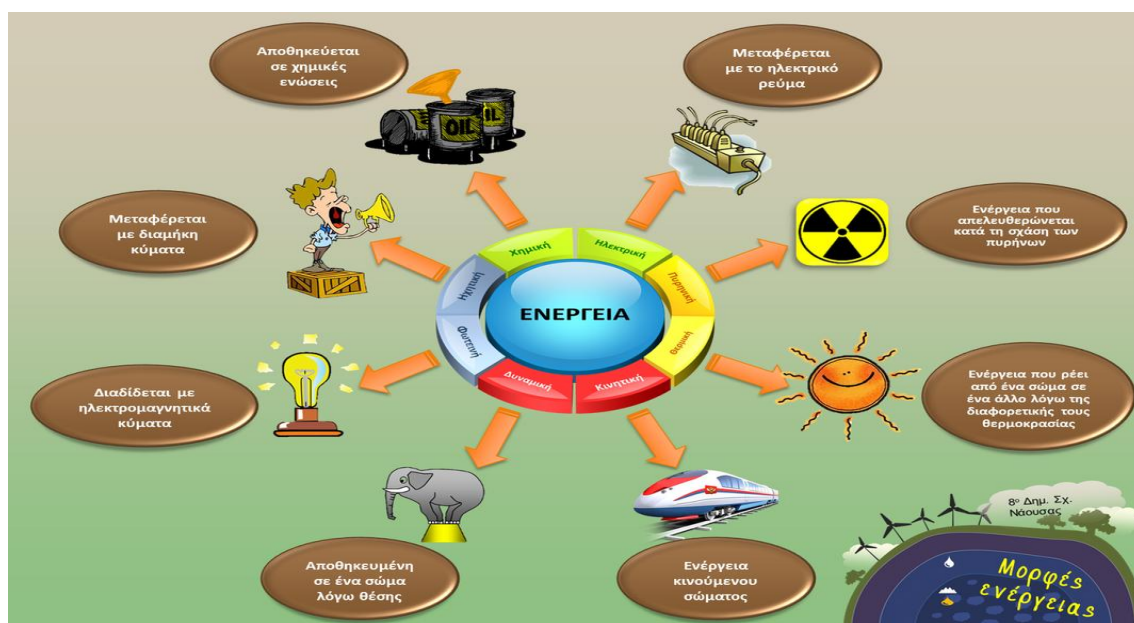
Αποθηκεύεται σε χημικές ενώσεις

Μεταφέρεται με το ηλεκτρικό ρεύμα

OIL

OIL

Μεταφέρεται με διαμήκη κύματα

Ενέργεια που απελευθερώνεται κατά τη σχάση των πυρήνων

Χημική

Ηλεκτρική

Πυρηνική

Ηχητική

ΕΝΕΡΓΕΙΑ

Θερμική

Φωτεινή

Δυναμική

Κινητική

Διαδίδεται με ηλεκτρομαγνητικά κύματα

Ενέργεια που ρέει από ένα σώμα σε ένα άλλο λόγω της διαφορετικής τους θερμοκρασίας

8ο Δημ. Σχ. Νάουσας

Αποθηκευμένη σε ένα σώμα λόγω θέσης

Ενέργεια κινούμενου σώματος

Μορφές ενέργειας